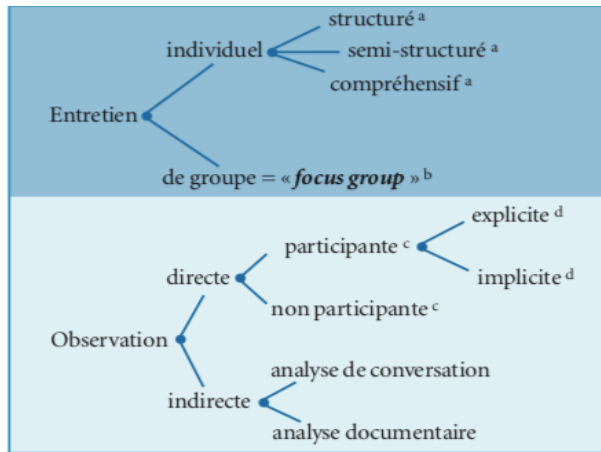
structuré $^a$

individuel

semi-structuré $^a$

compréhensif $^a$

Entretien

de groupe = « ***focus group*** » $^b$

explicite $^d$

participante $^c$

directe

implicite $^d$

non participante $^c$

Observation

analyse de conversation

indirecte

analyse documentaire